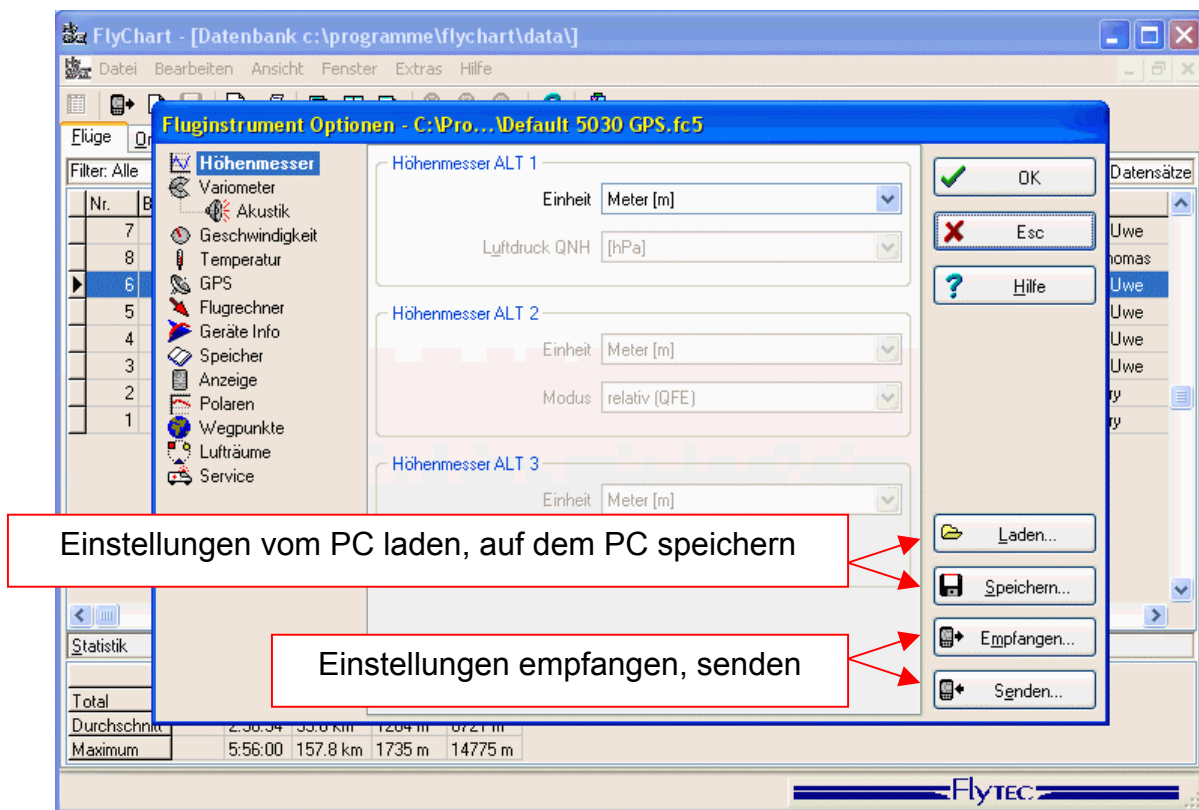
FlyChart - [Datenbank c:\programme\flychart\data\]

Datei Bearbeiten Ansicht Fenster Extras Hilfe

Flüge Or

Filter: Alle

Datensätze

| Nr. | B |
|---|---|
| 7 | |
| 8 | |
| 6 | |
| 5 | |
| 4 | |
| 3 | |
| 2 | |
| 1 | |

Uwe
homas
Uwe
Uwe
Uwe
Uwe
ry
ry

Statistik

| Total | | | | |
|---|---|---|---|---|
| Durchschnitt | 2:38:34 | 53.8 km | 1264 m | 6721 m |
| Maximum | 5:56:00 | 157.8 km | 1735 m | 14775 m |

Fluginstrument Optionen - C:\Pro...\Default 5030 GPS.fc5

Höhenmesser
Variometer
Akustik
Geschwindigkeit
Temperatur
GPS
Flugrechner
Geräte Info
Speicher
Anzeige
Polaren
Wegpunkte
Lufträume
Service

Höhenmesser ALT 1
Einheit Meter [m]
Luftdruck QNH [hPa]

Höhenmesser ALT 2
Einheit Meter [m]
Modus relativ (QFE)

Höhenmesser ALT 3
Einheit Meter [m]

OK
Esc
Hilfe
Laden...
Speichern...
Empfangen...
Senden...

Einstellungen vom PC laden, auf dem PC speichern

Einstellungen empfangen, senden

FLYTEC